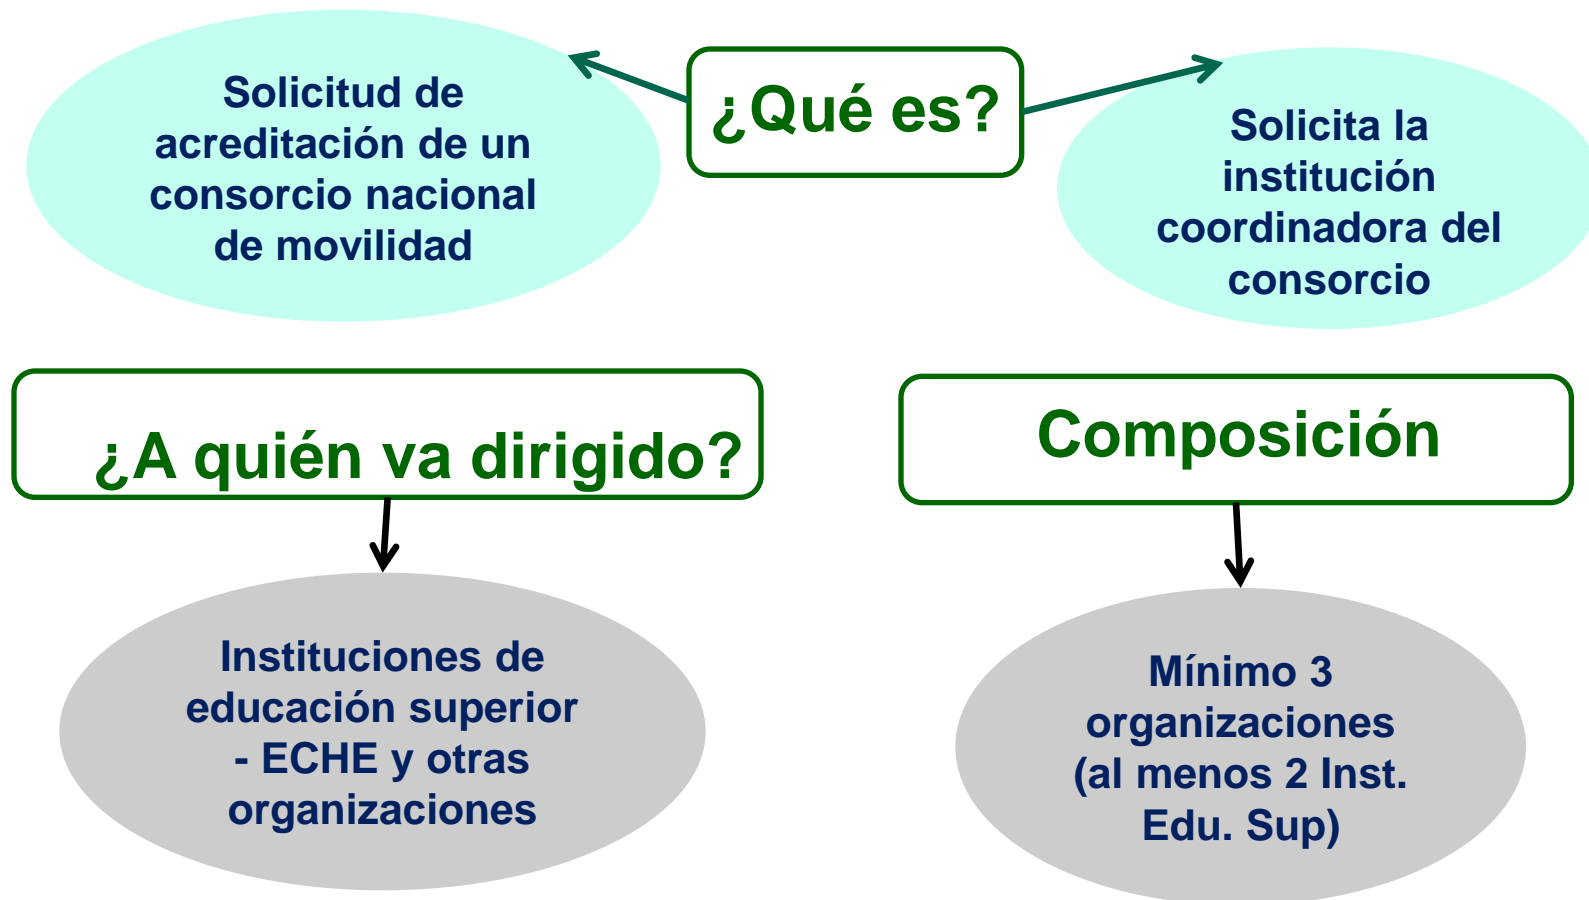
Solicitud de acreditación de un consorcio nacional de movilidad

¿Qué es?

Solicita la institución coordinadora del consorcio

¿A quién va dirigido?

Composición

Instituciones de educación superior - ECHE y otras organizaciones

Mínimo 3 organizaciones (al menos 2 Inst. Edu. Sup)